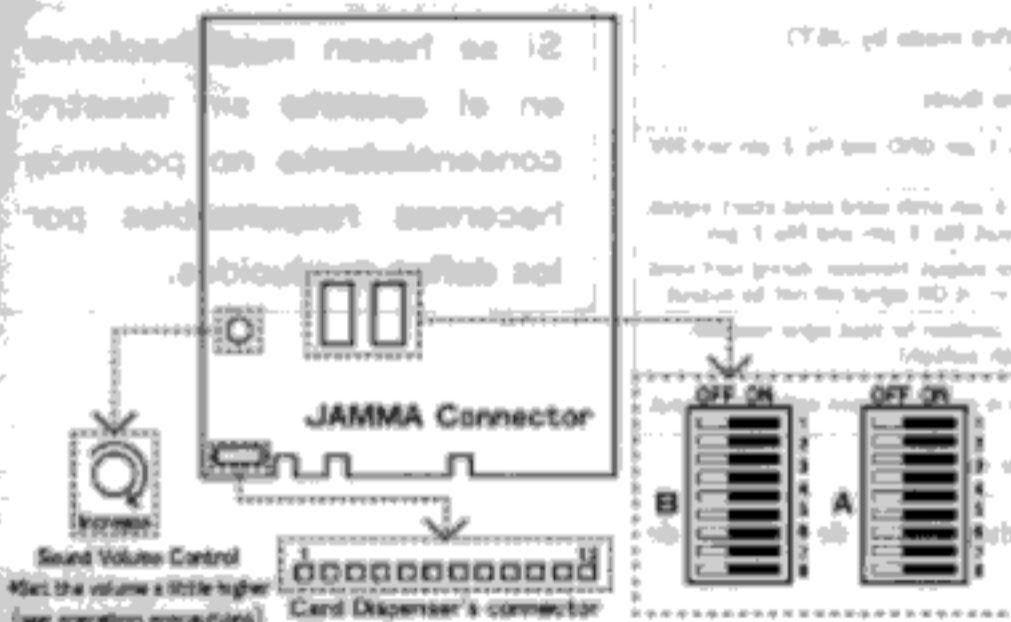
Si se hacen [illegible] en el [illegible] su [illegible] no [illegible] hacernos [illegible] por los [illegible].

JAMMA Connector

Increase

Sound Volume Control

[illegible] the volume a little higher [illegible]

1

12

Card Dispenser's connector

OFF ON

B

OFF ON

A

1
2
3
4
5
6
7
8

1
2
3
4
5
6
7
8

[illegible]